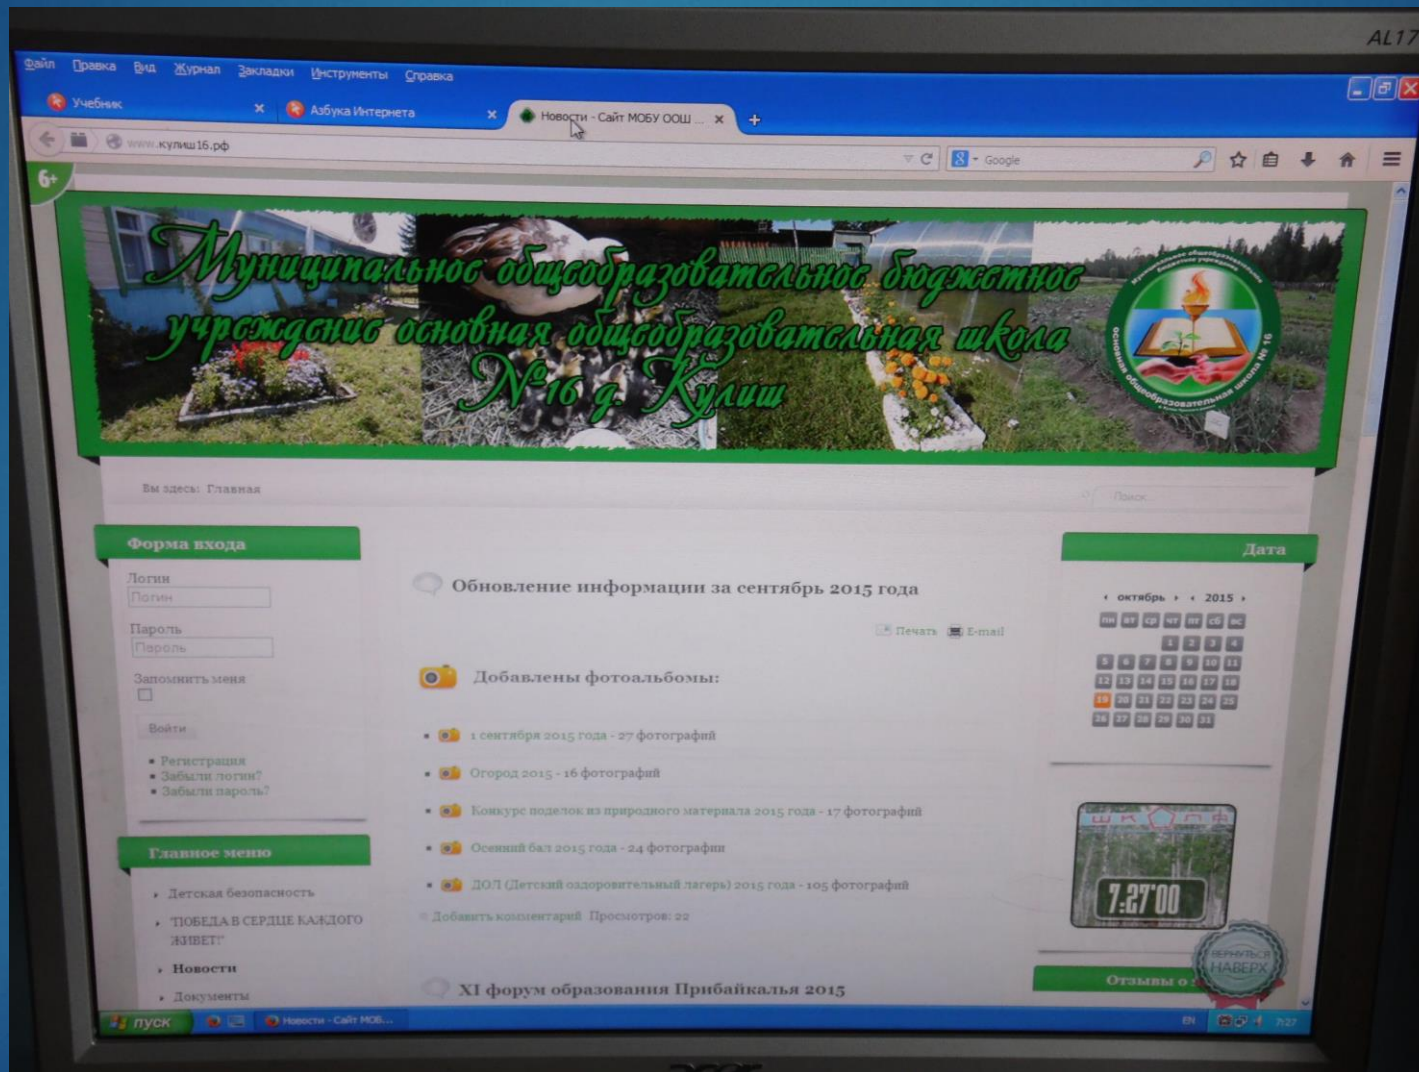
AL17

Файл Правка Вид Журнал Закладки Инструменты Справка

Учебник × Азбука Интернета × Новости - Сайт МОБУ ООШ ... × +

www.кулиш16.рф

Google

6+

Муниципальное общеобразовательное бюджетное учреждение основная общеобразовательная школа №16 д. Кулиш

Основная общеобразовательная школа № 16

Вы здесь: Главная

Поиск...

Форма входа

Логин
Логин

Пароль
Пароль

Запомнить меня

Войти

• Регистрация
• Забыли логин?
• Забыли пароль?

Главное меню

• Детская безопасность
• "ПОБЕДА В СЕРДЦЕ КАЖДОГО ЖИВЕТ"
• Новости
• Документы

Обновление информации за сентябрь 2015 года

Печать E-mail

Добавлены фотоальбомы:

• 1 сентября 2015 года - 27 фотографий
• Огород 2015 - 16 фотографий
• Конкурс поделок из природного материала 2015 года - 17 фотографий
• Осенний бал 2015 года - 24 фотографии
• ДОЛ (Детский оздоровительный лагерь) 2015 года - 105 фотографий

Добавить комментарий Просмотров: 22

XI форум образования Прибайкалья 2015

Дата

‹ октябрь › ‹ 2015 ›

| пн | вт | ср | чт | пт | сб | вс |
|---|---|---|---|---|---|---|
| | | | 1 | 2 | 3 | 4 |
| 5 | 6 | 7 | 8 | 9 | 10 | 11 |
| 12 | 13 | 14 | 15 | 16 | 17 | 18 |
| 19 | 20 | 21 | 22 | 23 | 24 | 25 |
| 26 | 27 | 28 | 29 | 30 | 31 | |

ШКОЛА

7:27'00

ВЕРНУТЬСЯ НАВЕРХ

Отзывы о

пуск Новости - Сайт МОБ...

EN 7:27